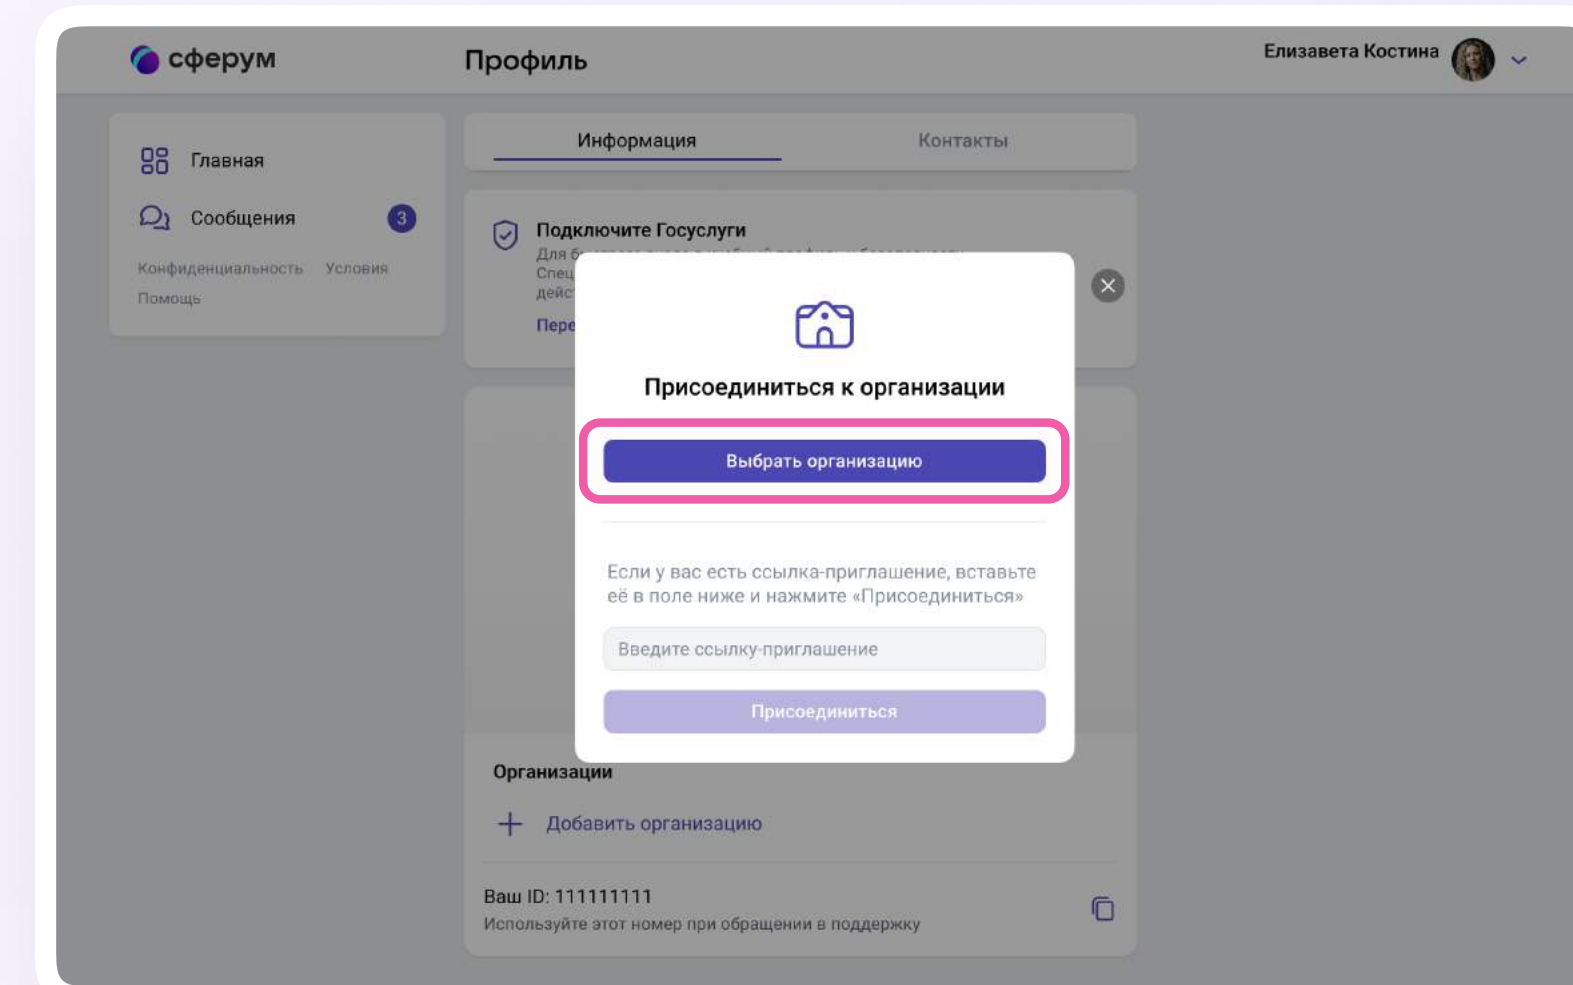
сферум

Профиль

Елизавета Костина

Главная

Сообщения 3

Конфиденциальность Условия

Помощь

Информация

Контакты

Подключите Госуслуги

Для б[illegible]

Спец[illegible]

дейс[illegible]

Пере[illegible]

Присоединиться к организации

Выбрать организацию

Если у вас есть ссылка-приглашение, вставьте её в поле ниже и нажмите «Присоединиться»

Введите ссылку-приглашение

Присоединиться

Организации

+ Добавить организацию

Ваш ID: 111111111

Используйте этот номер при обращении в поддержку